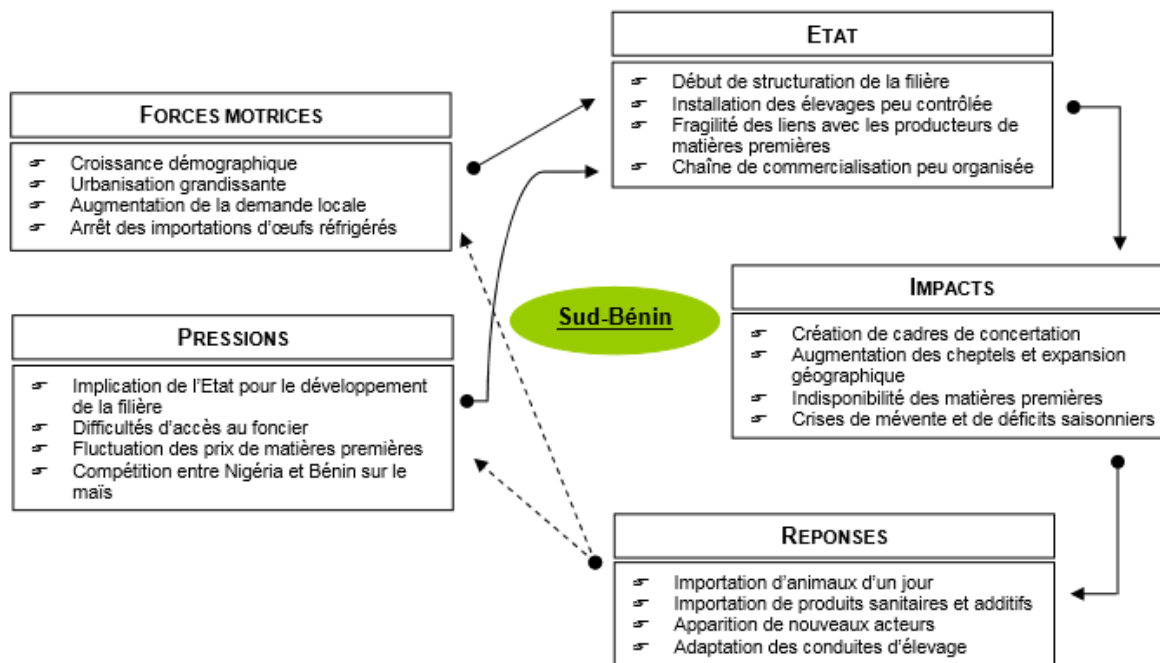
FORCES MOTRICES

☞ Croissance démographique
☞ Urbanisation grandissante
☞ Augmentation de la demande locale
☞ Arrêt des importations d'œufs réfrigérés

ETAT

☞ Début de structuration de la filière
☞ Installation des élevages peu contrôlée
☞ Fragilité des liens avec les producteurs de matières premières
☞ Chaîne de commercialisation peu organisée

Sud-Bénin

PRESSIONS

☞ Implication de l'Etat pour le développement de la filière
☞ Difficultés d'accès au foncier
☞ Fluctuation des prix de matières premières
☞ Compétition entre Nigéria et Bénin sur le maïs

IMPACTS

☞ Création de cadres de concertation
☞ Augmentation des cheptels et expansion géographique
☞ Indisponibilité des matières premières
☞ Crises de mévente et de déficits saisonniers

REPONSES

☞ Importation d'animaux d'un jour
☞ Importation de produits sanitaires et additifs
☞ Apparition de nouveaux acteurs
☞ Adaptation des conduites d'élevage